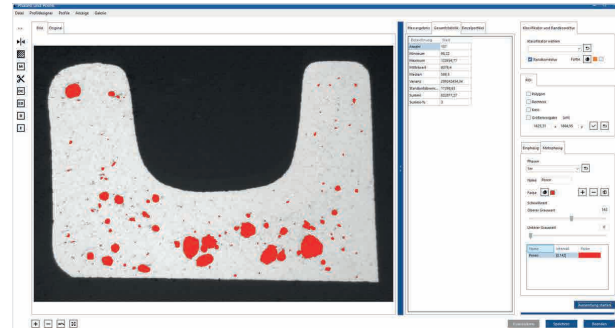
Datei Profilfenster Profile Anzeige Galerie

Bild Original

Messungen Gesamtstatistik Einzelpartikel

| Bezeichnung | Wert |
|---|---|
| Anzahl | 157 |
| Minimum | 88,22 |
| Maximum | 122654,77 |
| Mittelwert | 6078,4 |
| Median | 948,5 |
| Varianz | 299504934,16 |
| Standardabweic... | 17298,63 |
| Summe | 955977,37 |
| Summe % | 5 |

Klassifikator und Bandkonstrifier

Klassifikator wählen

Bandkonstrifier Farbe

Bild

Eingabe Nachbehandlung

Phasen

Name Poren

Farbe

Schwellwert

Oberer Grauwert 142

Unterer Grauwert 0

| Name | Intervall | Farbe |
|---|---|---|
| Poren | [0,142] | |

Auswertung starten

Einstellungen Speichern Beenden